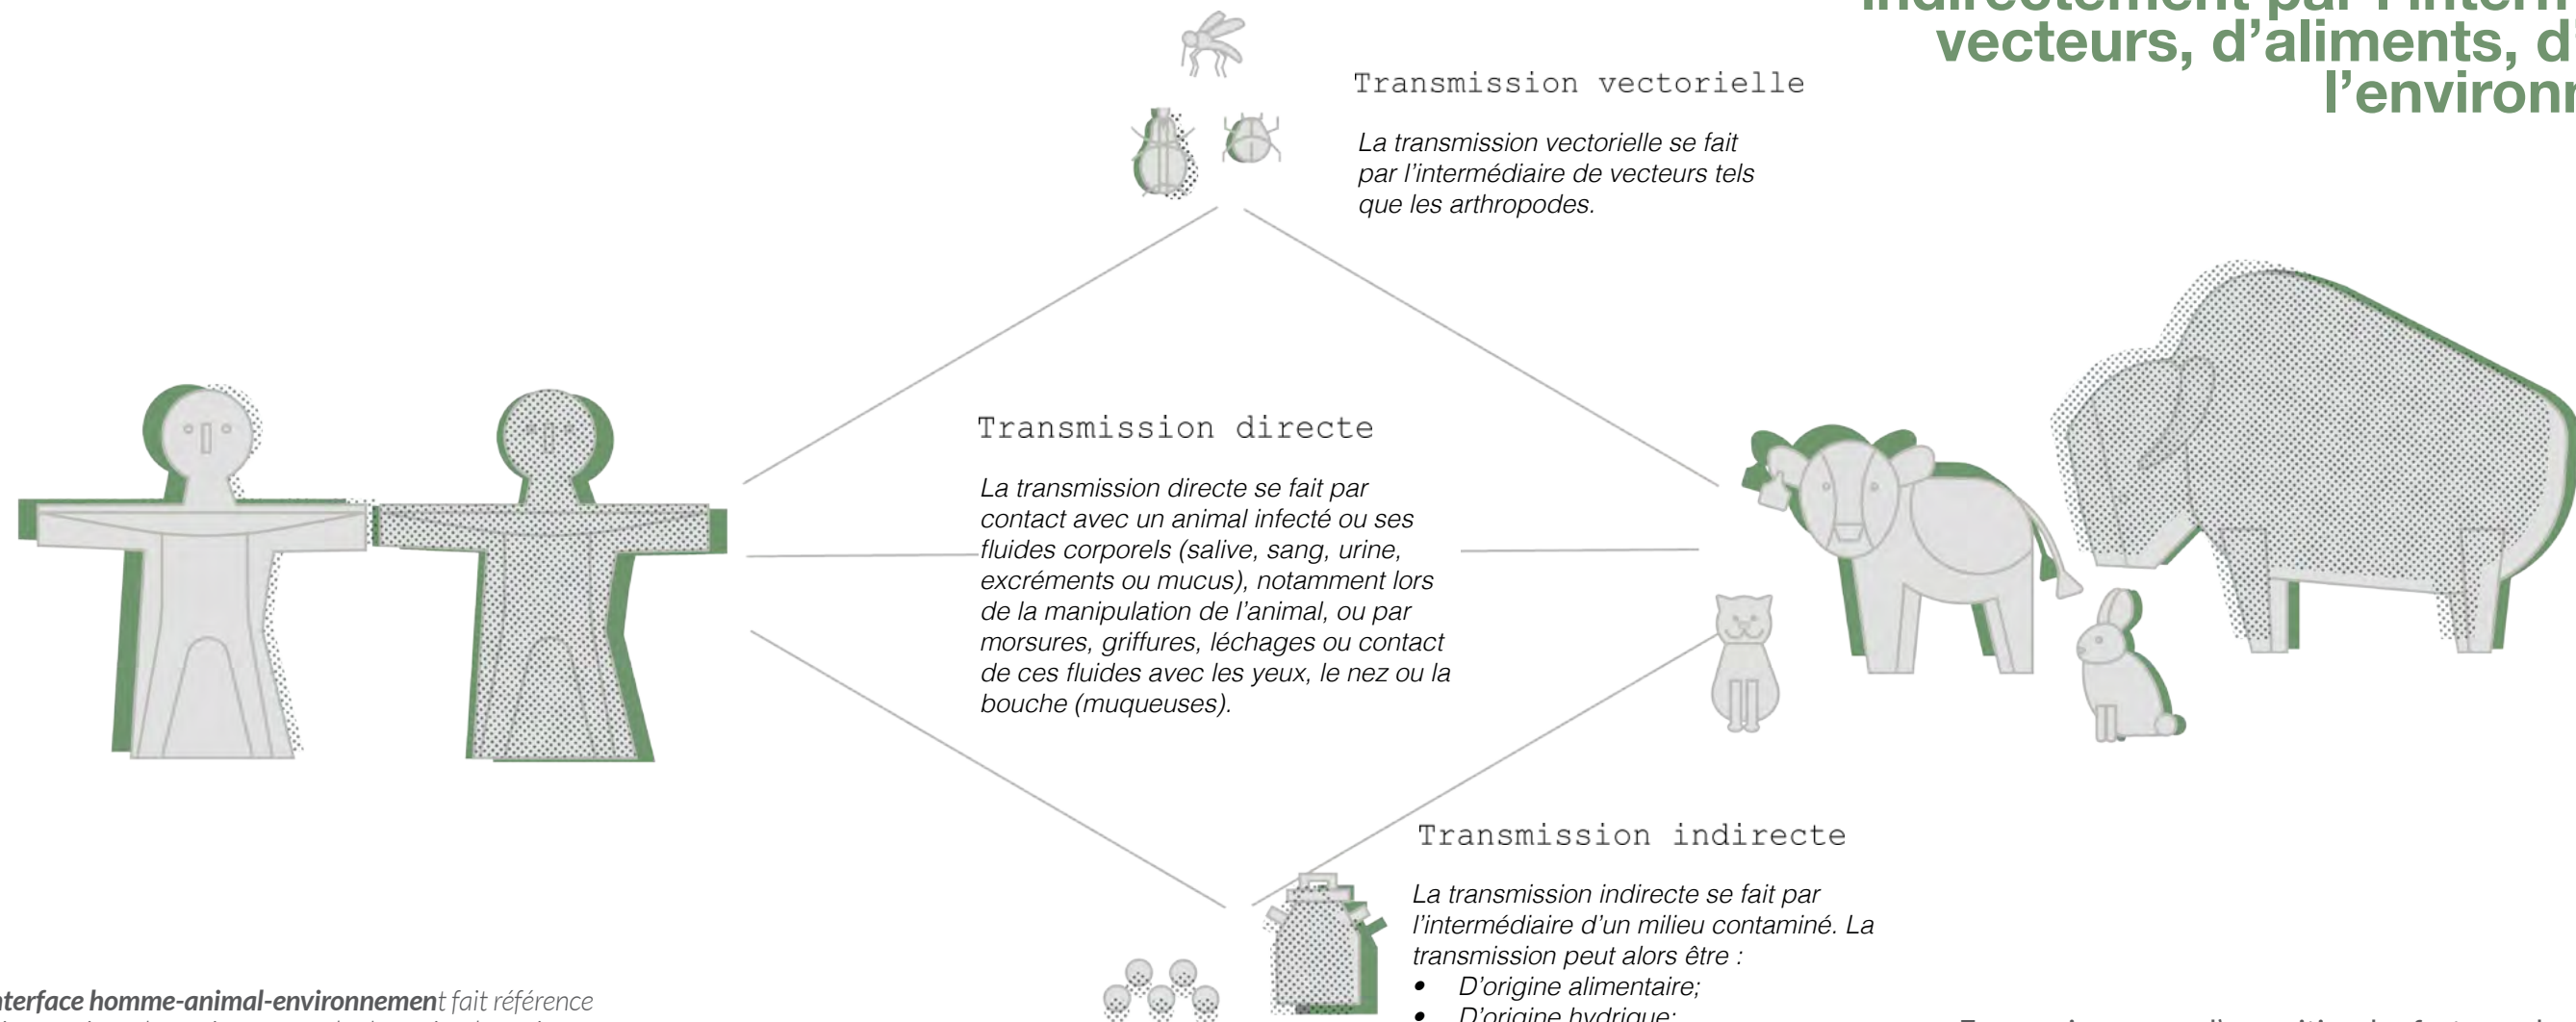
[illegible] vecteurs, d'aliments, d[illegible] l'environn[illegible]

Transmission vectorielle

La transmission vectorielle se fait par l'intermédiaire de vecteurs tels que les arthropodes.

Transmission directe

La transmission directe se fait par contact avec un animal infecté ou ses fluides corporels (salive, sang, urine, excréments ou mucus), notamment lors de la manipulation de l'animal, ou par morsures, griffures, léchages ou contact de ces fluides avec les yeux, le nez ou la bouche (muqueuses).

Transmission indirecte

La transmission indirecte se fait par l'intermédiaire d'un milieu contaminé. La transmission peut alors être :
• D'origine alimentaire;
• D'origine hydrique;

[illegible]terface homme-animal-environnement fait référence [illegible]